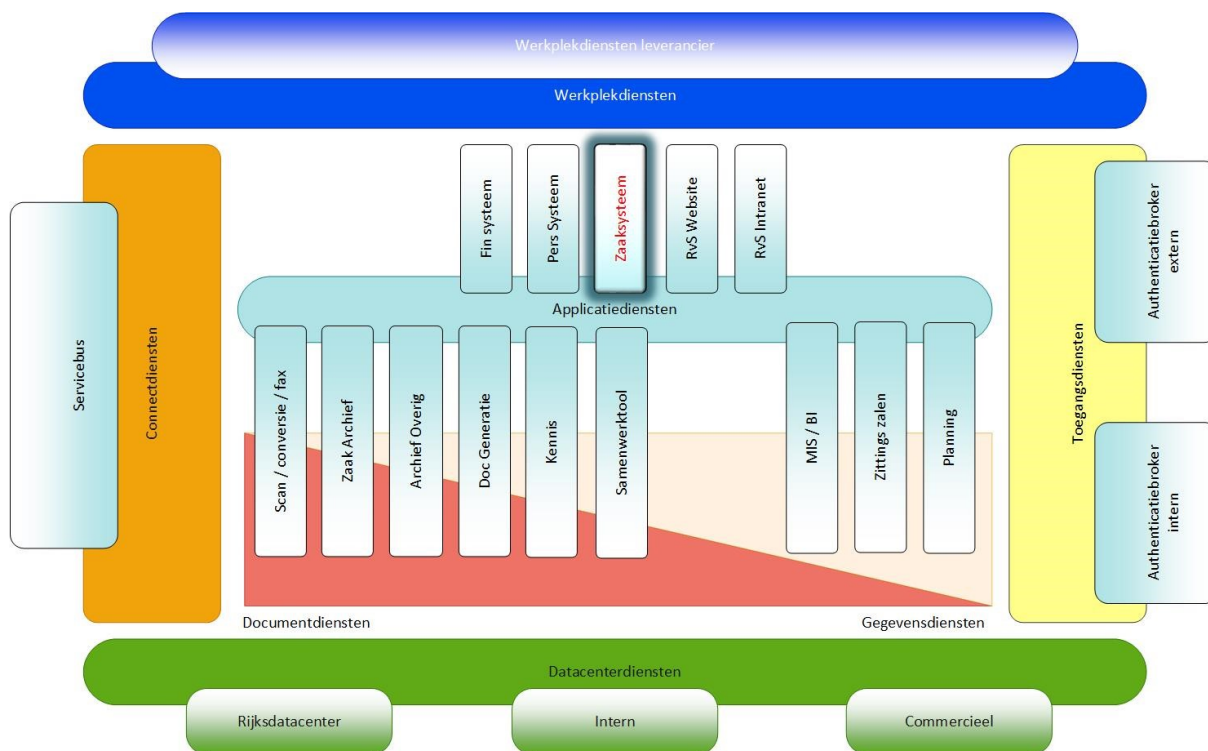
Werkplekdiensten leverancier

Werkplekdiensten

Servicebus

Connectdiensten

Fin systeem

Pers Systeem

Zaaksysteem

RvS Website

RvS Intranet

Applicatiediensten

Scan / conversie / fax

Zaak Archief

Archief Overig

Doc Generatie

Kennis

Samenwerktool

MIS / BI

Zittings zalen

Planning

Toegangsdiensten

Authenticatiebroker extern

Authenticatiebroker intern

Documentdiensten

Gegevensdiensten

Datacenterdiensten

Rijksdatacenter

Intern

Commercieel